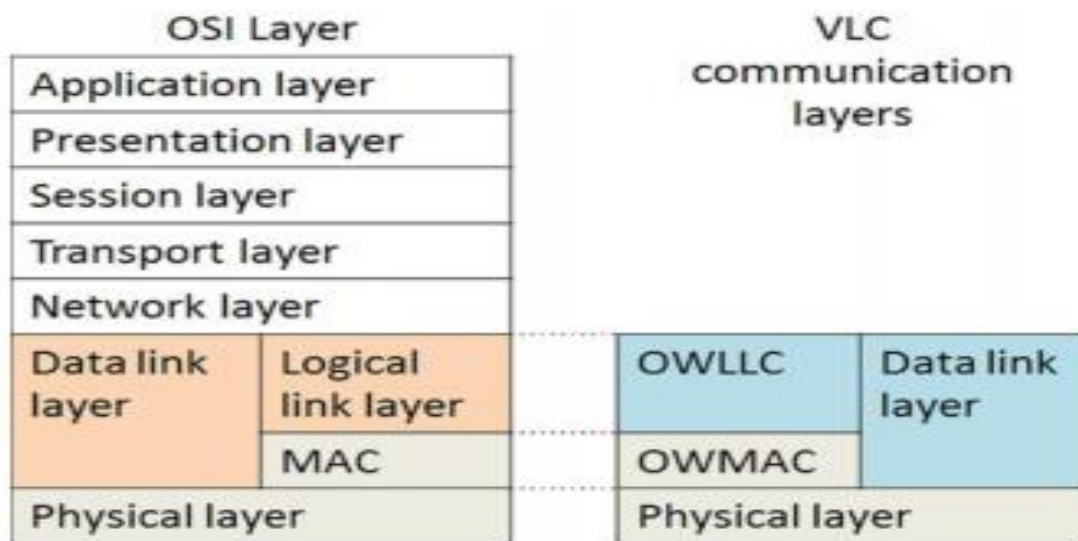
OSI Layer

| Application layer | |
|---|---|
| Presentation layer | |
| Session layer | |
| Transport layer | |
| Network layer | |
| Data link layer | Logical link layer |
| | MAC |
| Physical layer | |

VLC communication layers

| OWLLC | Data link layer |
|---|---|
| OWMAC | |
| Physical layer | |